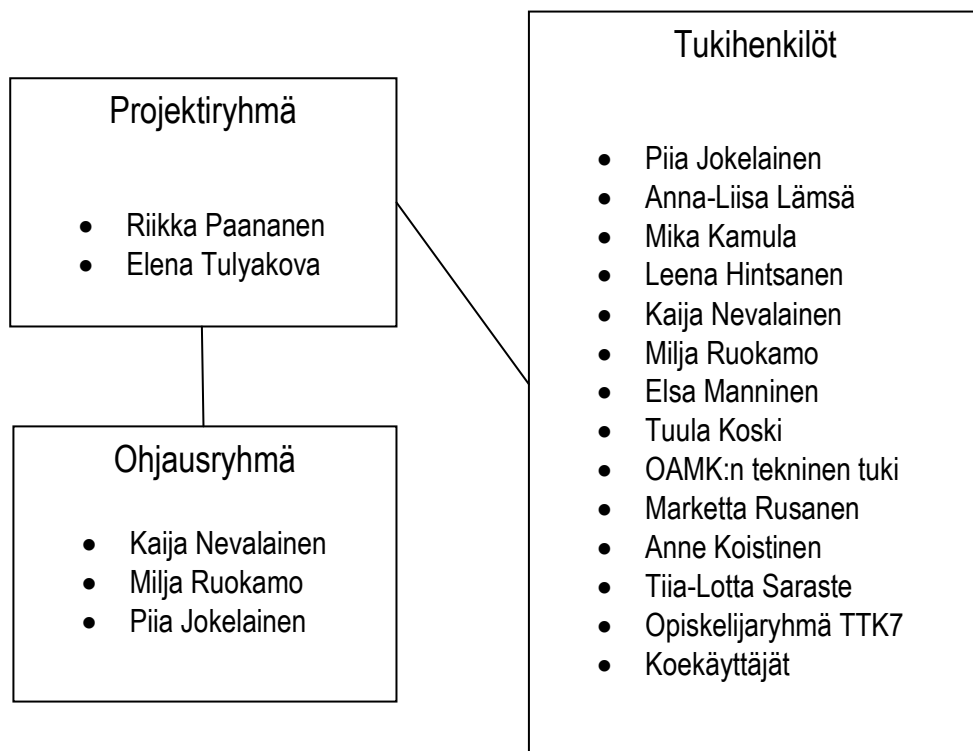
Projektiryhmä

- Riikka Paananen
- Elena Tulyakova

Ohjausryhmä

- Kaija Nevalainen
- Milja Ruokamo
- Piia Jokelainen

Tukihenkilöt

- Piia Jokelainen
- Anna-Liisa Lämsä
- Mika Kamula
- Leena Hintsanen
- Kaija Nevalainen
- Milja Ruokamo
- Elsa Manninen
- Tuula Koski
- OAMK:n tekninen tuki
- Marketta Rusanen
- Anne Koistinen
- Tiia-Lotta Saraste
- Opiskelijaryhmä TTK7
- Koekäyttäjät